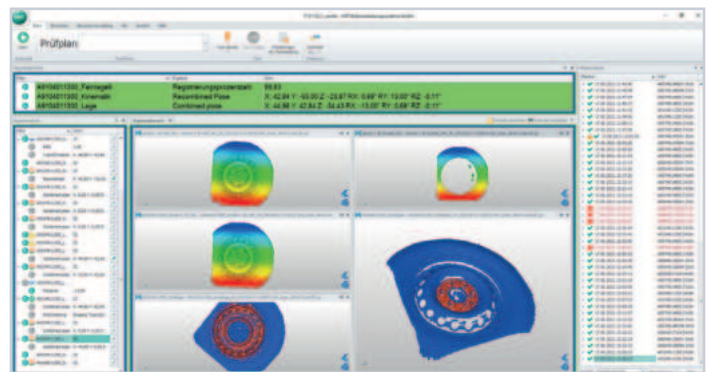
Prüfplan

A9104011300_Fenrageli | Registrierungsprozentsatz | 99.83
A9104011300_Kinematik | Recombined Pose | X: 42.84 Y: -93.00 Z: -23.87 RX: 0.69° RY: 13.00° RZ: -0.11°
A9104011300_Lage | Combined pose | X: 44.98 Y: -94.84 Z: -34.43 RX: -13.00° RY: 0.68° RZ: -0.11°